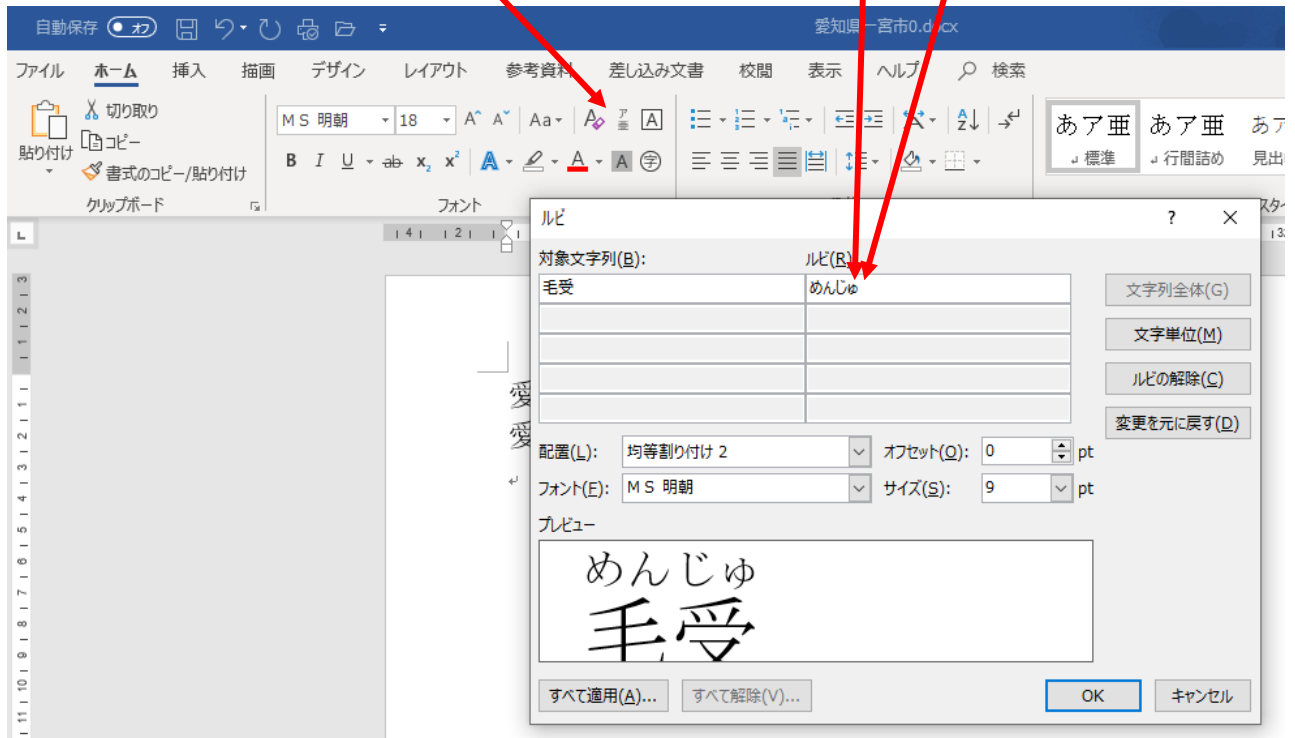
自動保存 オフ 愛知県一宮市0.docx

ファイル ホーム 挿入 描画 デザイン レイアウト 参考資料 差し込み文書 校閲 表示 ヘルプ 検索

貼り付け 切り取り コピー 書式のコピー/貼り付け
クリップボード
ＭＳ 明朝 18
フォント
あア亜 標準 あア亜 行間詰め あア 見出
スタイ

ルビ ? ×
対象文字列(B): ルビ(R):

| 毛受 | めんじゅ |
|---|---|
| | |
| | |
| | |
| | |

文字列全体(G)
文字単位(M)
ルビの解除(C)
変更を元に戻す(D)

配置(L): 均等割り付け 2 オフセット(O): 0 pt
フォント(F): ＭＳ 明朝 サイズ(S): 9 pt
プレビュー
めんじゅ
毛受

すべて適用(A)... すべて解除(V)... OK キャンセル

愛
愛